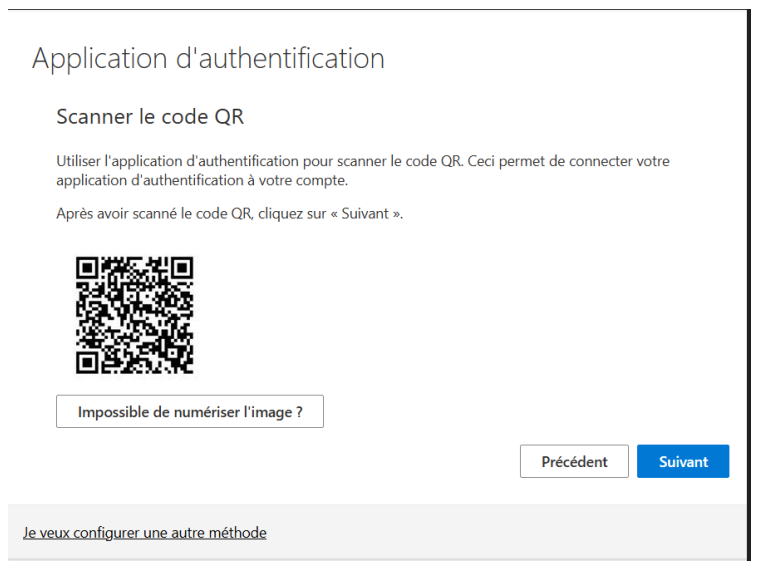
Application d'authentification

Scanner le code QR

Utiliser l'application d'authentification pour scanner le code QR. Ceci permet de connecter votre application d'authentification à votre compte.

Après avoir scanné le code QR, cliquez sur « Suivant ».

Impossible de numériser l'image ?

Précédent

Suivant

Je veux configurer une autre méthode